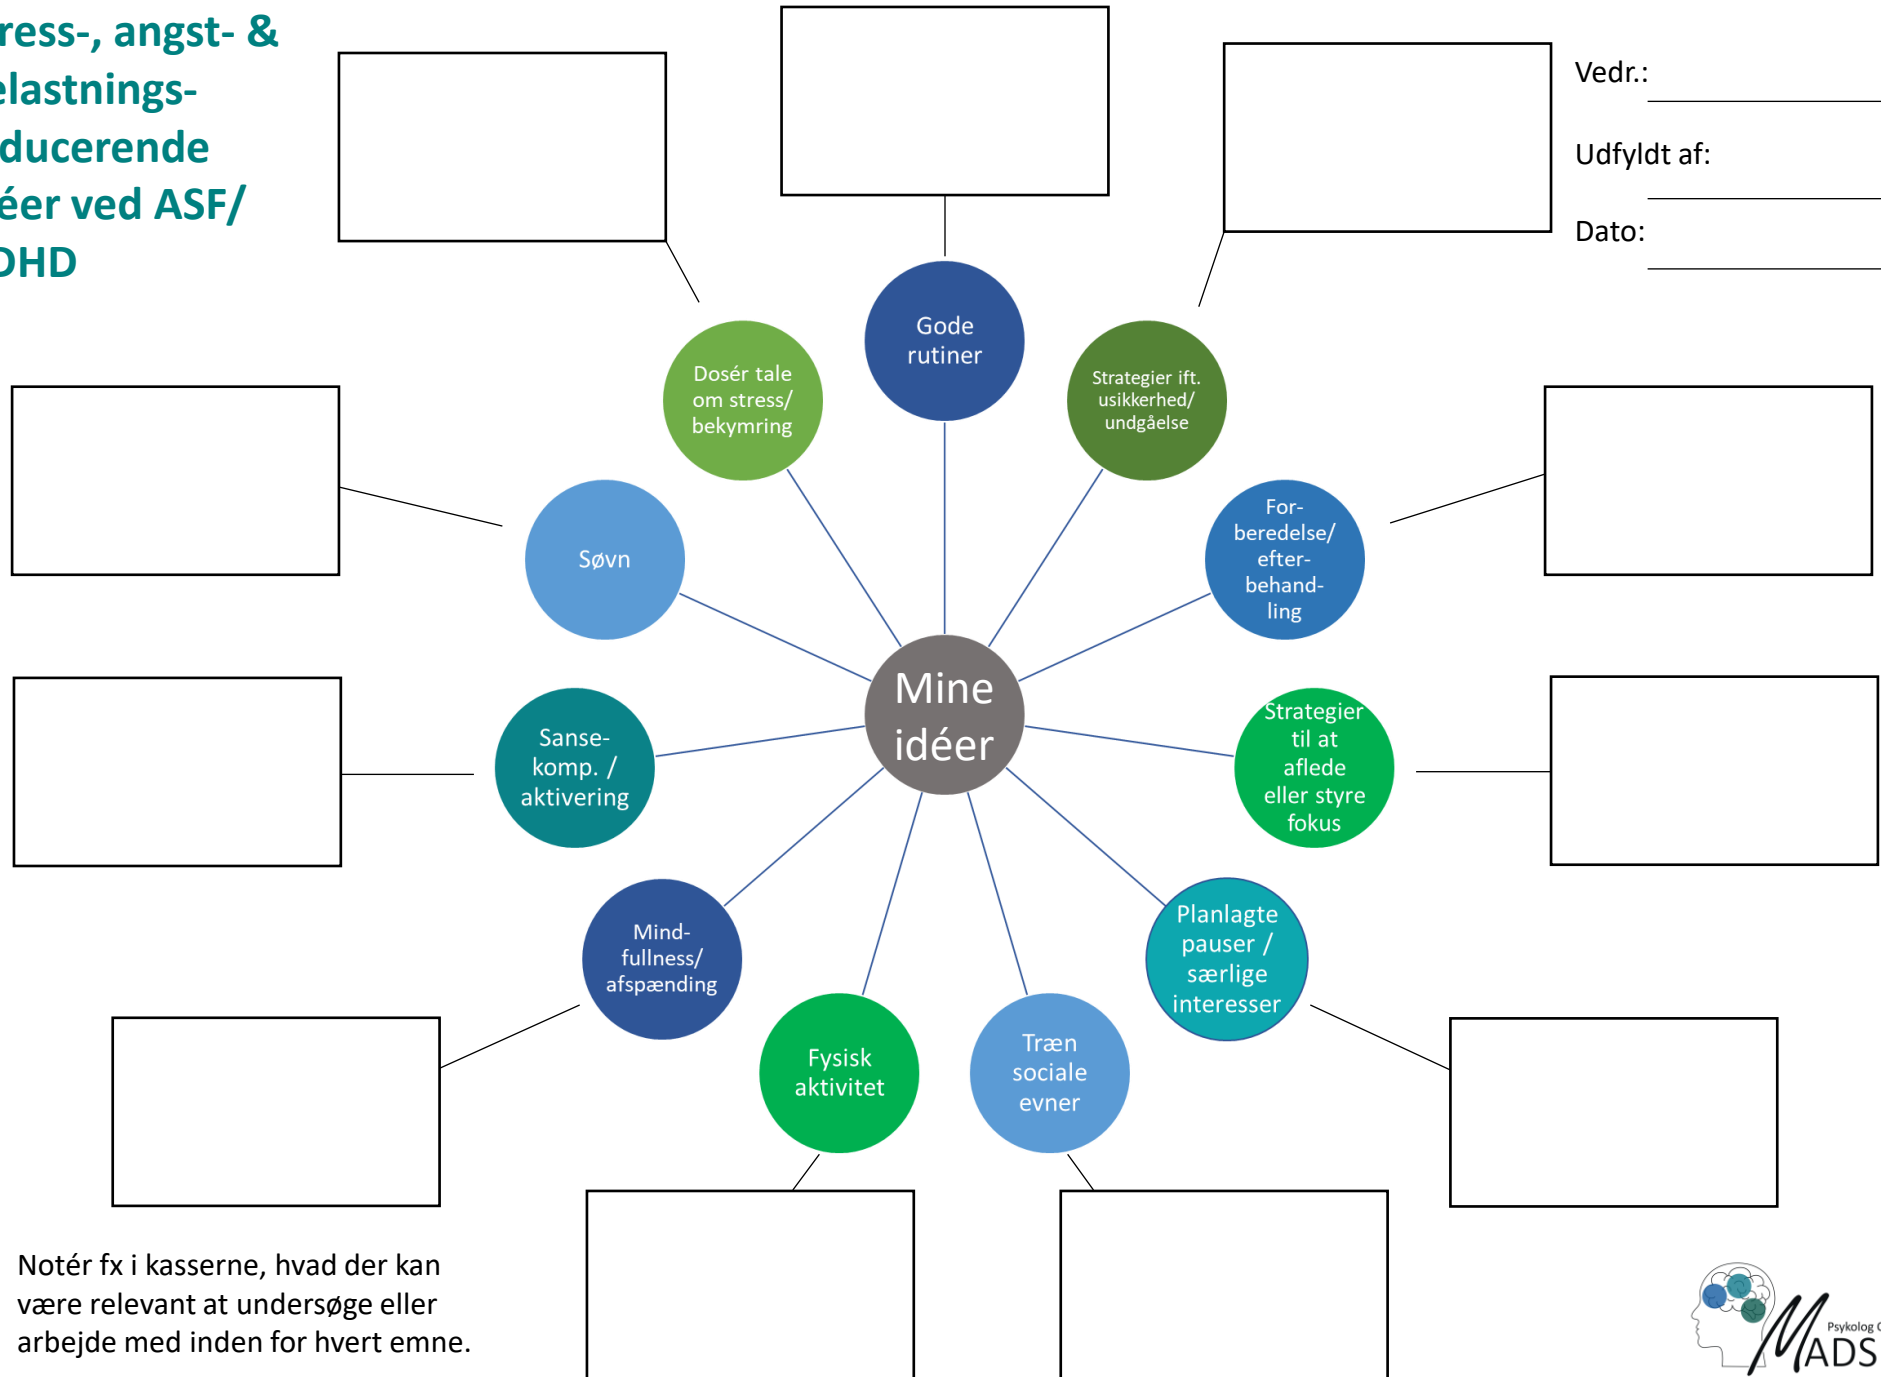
ress-, angst- & elastnings- ducerende éer ved ASF/ DHD

Vedr.:

Udfyldt af:

Dato:

Gode rutiner

Dosér tale om stress/ bekymring

Strategier ift. usikkerhed/ undgåelse

Søvn

For- beredelse/ efter- behand- ling

Mine idéer

Sanse- komp. / aktivering

Strategier til at aflede eller styre fokus

Mind- fullness/ afspænding

Planlagte pauser / særlige interesser

Fysisk aktivitet

Træn sociale evner

Notér fx i kasserne, hvad der kan være relevant at undersøge eller arbejde med inden for hvert emne.

Psykolog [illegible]

MADS